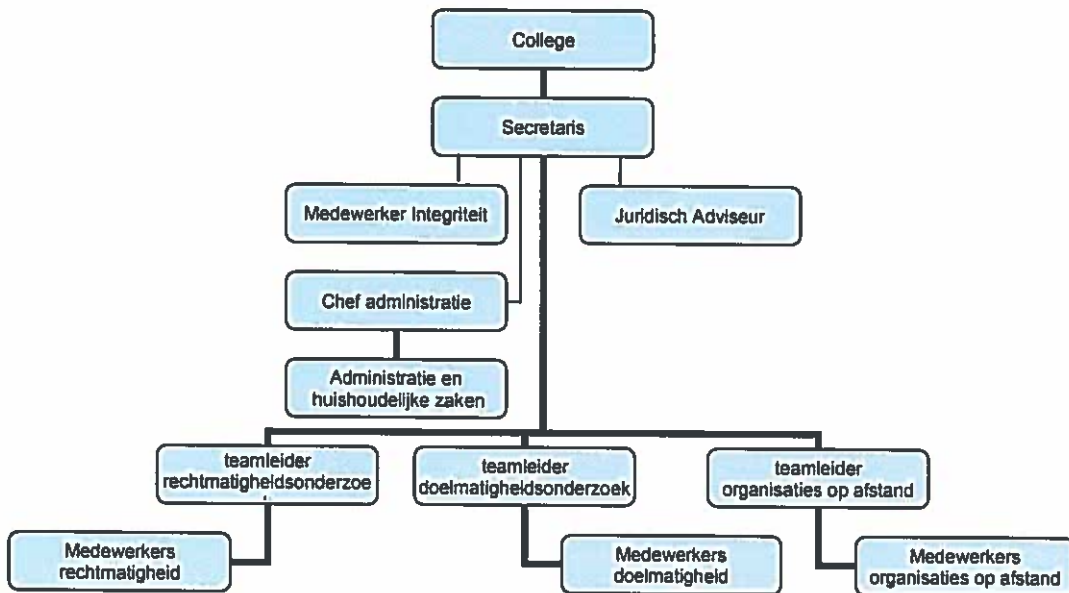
College

Secretaris

Medewerker Integriteit

Juridisch Adviseur

Chef administratie

Administratie en huishoudelijke zaken

teamleider rechtmatigheidsonderzoe

teamleider doelmatigheidsonderzoek

teamleider organisaties op afstand

Medewerkers rechtmatigheid

Medewerkers doelmatigheid

Medewerkers organisaties op afstand